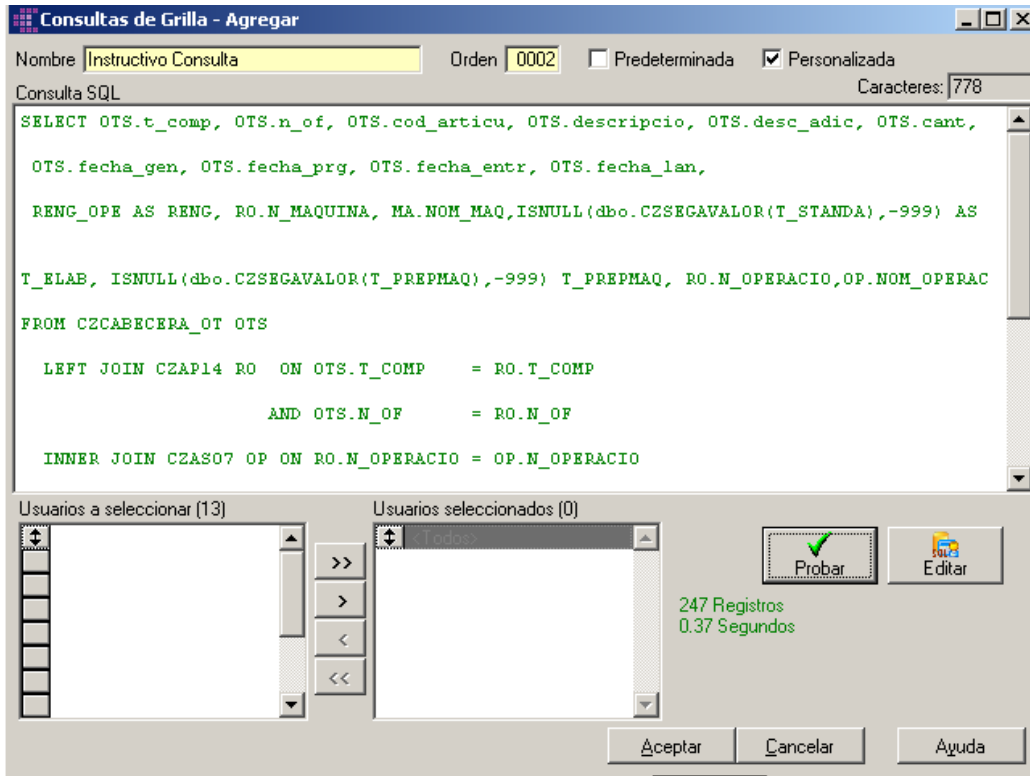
Consultas de Grilla - Agregar

Nombre Instructivo Consulta
Orden 0002
Predeterminada
Personalizada
Consulta SQL
Caracteres: 778

SELECT OTS.t_comp, OTS.n_of, OTS.cod_articu, OTS.descripcio, OTS.desc_adic, OTS.cant,

OTS.fecha_gen, OTS.fecha_prg, OTS.fecha_entr, OTS.fecha_lan,

RENG_OPE AS RENG, RO.N_MAQUINA, MA.NOM_MAQ,ISNULL(dbo.CZSEGAVALOR(T_STANDA),-999) AS

T_ELAB, ISNULL(dbo.CZSEGAVALOR(T_PREPMAQ),-999) T_PREPMAQ, RO.N_OPERACIO,OP.NOM_OPERAC

FROM CZCABECERA_OT OTS

LEFT JOIN CZAP14 RO ON OTS.T_COMP = RO.T_COMP

AND OTS.N_OF = RO.N_OF

INNER JOIN CZAS07 OP ON RO.N_OPERACIO = OP.N_OPERACIO

Usuarios a seleccionar (13)
Usuarios seleccionados (0)
<Todos>
>>
>
<
<<
Probar
Editar
247 Registros
0.37 Segundos
Aceptar
Cancelar
Ayuda